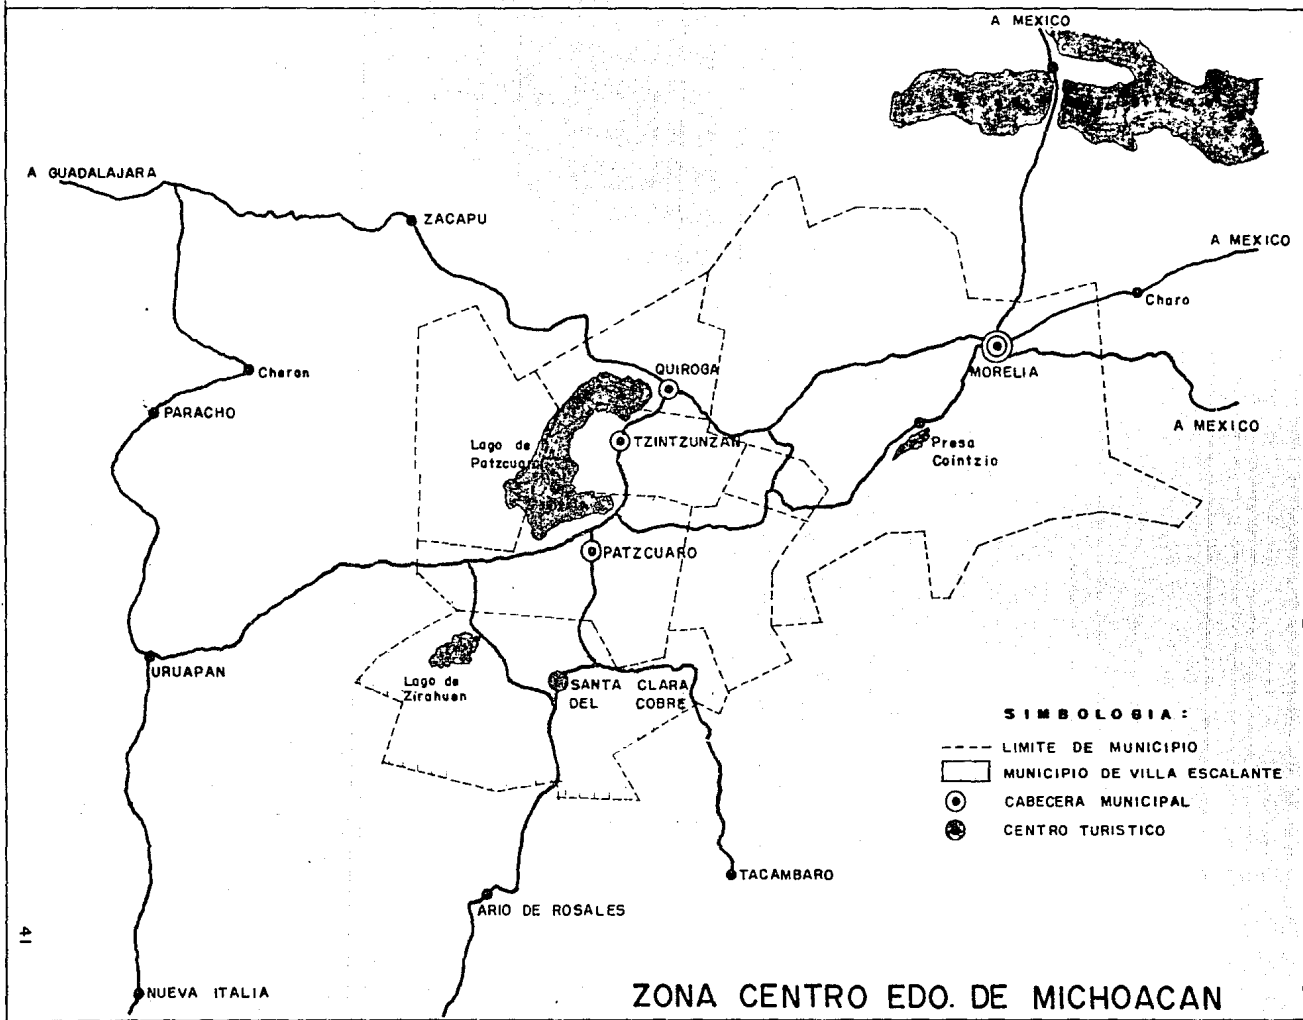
A MEXICO

A GUADALAJARA

ZACAPU

A MEXICO

Charo

Cheran

PARACHO

QUIROGA

MORELIA

A MEXICO

Lago de Patzcuaro

TZINTZUNZAN

Presa Cointzio

PATZCUARO

URUAPAN

Lago de Zirahuen

SANTA CLARA DEL COBRE

SIMBOLOGIA:

LIMITE DE MUNICIPIO

MUNICIPIO DE VILLA ESCALANTE

CABECERA MUNICIPAL

CENTRO TURISTICO

TACAMBARO

ARIO DE ROSALES

41

NUEVA ITALIA

ZONA CENTRO EDO. DE MICHOACAN